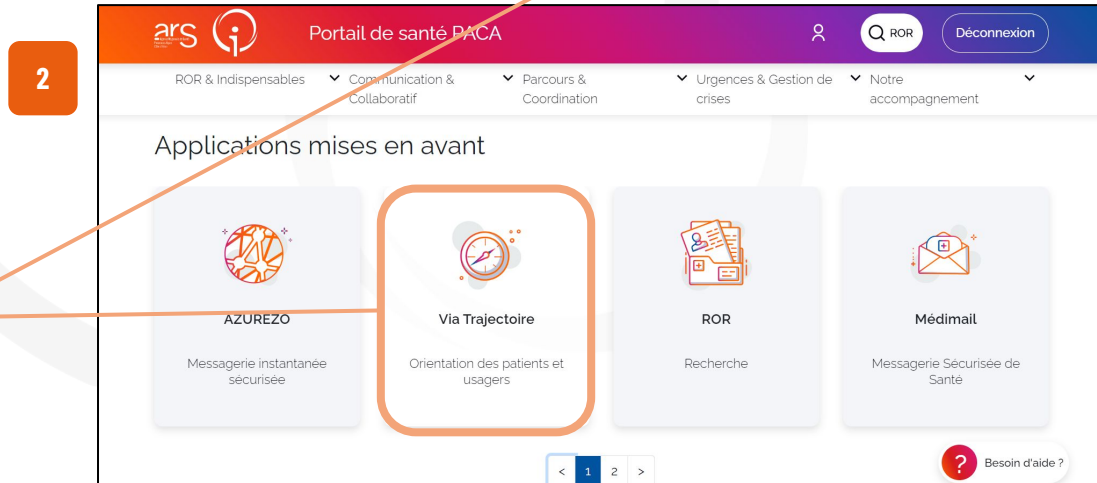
2

ars

Portail de santé PACA

ROR

Déconnexion

ROR & Indispensables

Communication & Collaboratif

Parcours & Coordination

Urgences & Gestion de crises

Notre accompagnement

Applications mises en avant

AZUREZO

Messagerie instantanée sécurisée

Via Trajectoire

Orientation des patients et usagers

ROR

Recherche

Médimail

Messagerie Sécurisée de Santé

< 1 2 >

Besoin d'aide ?